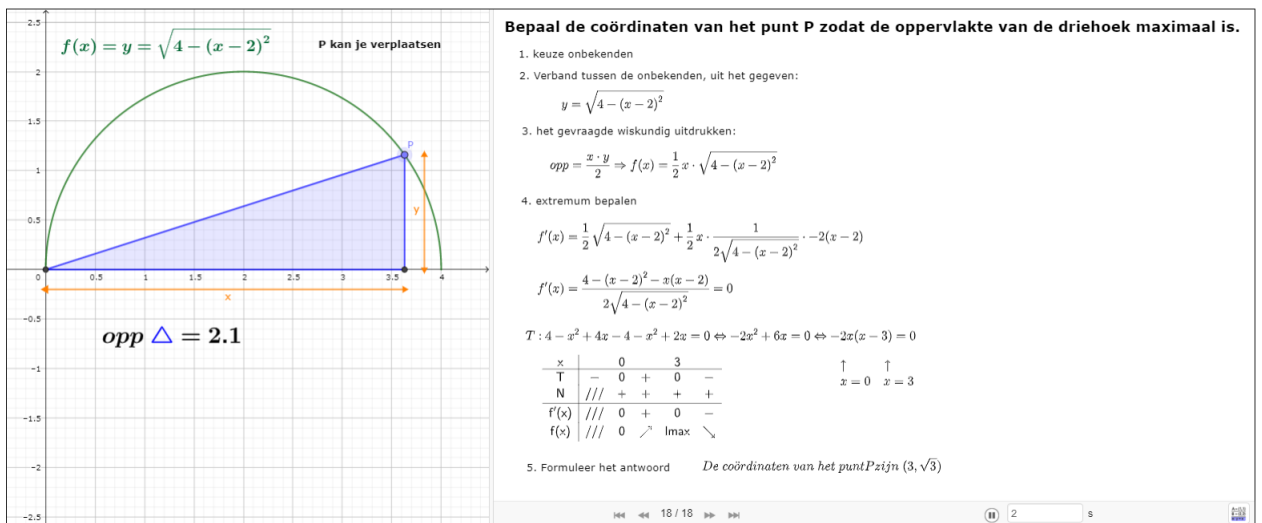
$f(x) = y = \sqrt{4-(x-2)^2}$

P kan je verplaatsen

2.5
2
1.5
1
0.5
0
-0.5
-1
-1.5
-2
-2.5

0.5 1 1.5 2 2.5 3 3.5 4

P

y

x

$opp \triangle = 2.1$

Bepaal de coördinaten van het punt P zodat de oppervlakte van de driehoek maximaal is.

1. keuze onbekenden

2. Verband tussen de onbekenden, uit het gegeven:

$y = \sqrt{4-(x-2)^2}$

3. het gevraagde wiskundig uitdrukken:

$opp = \frac{x \cdot y}{2} \Rightarrow f(x) = \frac{1}{2}x \cdot \sqrt{4-(x-2)^2}$

4. extremum bepalen

$f'(x) = \frac{1}{2}\sqrt{4-(x-2)^2} + \frac{1}{2}x \cdot \frac{1}{2\sqrt{4-(x-2)^2}} \cdot -2(x-2)$

$f'(x) = \frac{4-(x-2)^2 - x(x-2)}{2\sqrt{4-(x-2)^2}} = 0$

$T : 4 - x^2 + 4x - 4 - x^2 + 2x = 0 \Leftrightarrow -2x^2 + 6x = 0 \Leftrightarrow -2x(x-3) = 0$

| x | | 0 | | 3 | |
|---|---|---|---|---|---|
| T | − | 0 | + | 0 | − |
| N | /// | + | + | + | + |
| f'(x) | /// | 0 | + | 0 | − |
| f(x) | /// | 0 | ↗ | lmax | ↘ |

↑ ↑
$x = 0$ $x = 3$

5. Formuleer het antwoord

$De\ coördinaten\ van\ het\ punt P zijn\ (3, \sqrt{3})$

18 / 18

2

s